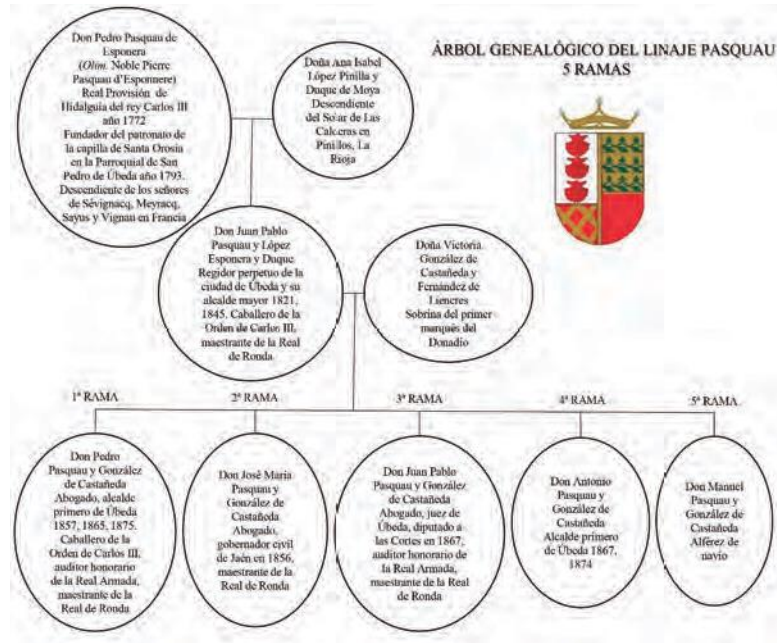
ÁRBOL GENEALÓGICO DEL LINAJE PASQUAU
5 RAMAS

Don Pedro Pasquau de Esponera (Olim. Noble Pierre Pasquau d'Espomere) Real Provisión de Hidalguía del rey Carlos III año 1772 Fundador del patronato de la capilla de Santa Orosia en la Parroquial de San Pedro de Úbeda año 1793. Descendiente de los señores de Sévignacq, Meyracq, Sayus y Vignau en Francia

Doña Ana Isabel López Pinilla y Duque de Moya Descendiente del Solar de Las Calceras en Pinillos, La Rioja

Don Juan Pablo Pasquau y López Esponera y Duque Regidor perpetuo de la ciudad de Úbeda y su alcalde mayor 1821, 1845. Caballero de la Orden de Carlos III, maestrante de la Real de Ronda

Doña Victoria González de Castañeda y Fernández de Liencres Sobrina del primer marqués del Donadío

1ª RAMA

2ª RAMA

3ª RAMA

4ª RAMA

5ª RAMA

Don Pedro Pasquau y González de Castañeda Abogado, alcalde primero de Úbeda 1857, 1865, 1875. Caballero de la Orden de Carlos III, auditor honorario de la Real Armada, maestrante de la Real de Ronda

Don José María Pasquau y González de Castañeda Abogado, gobernador civil de Jaén en 1856, maestrante de la Real de Ronda

Don Juan Pablo Pasquau y González de Castañeda Abogado, juez de Úbeda, diputado a las Cortes en 1867, auditor honorario de la Real Armada, maestrante de la Real de Ronda

Don Antonio Pasquau y González de Castañeda Alcalde primero de Úbeda 1867, 1874

Don Manuel Pasquau y González de Castañeda Alférez de navío